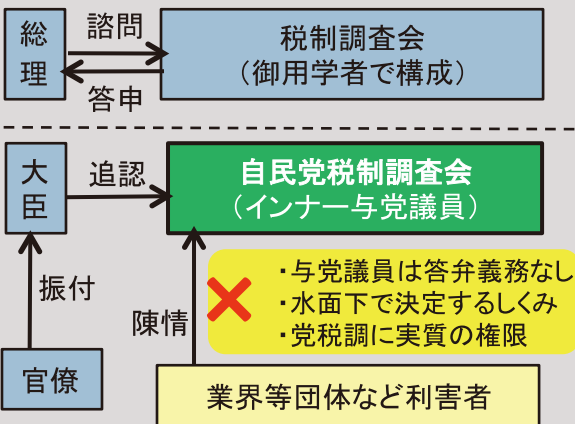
総理

諮問

答申

税制調査会
（御用学者で構成）

大臣

追認

自民党税制調査会
（インナー与党議員）

振付

陳情

・与党議員は答弁義務なし
・水面下で決定するしくみ
・党税調に実質の権限

官僚

業界等団体など利害者